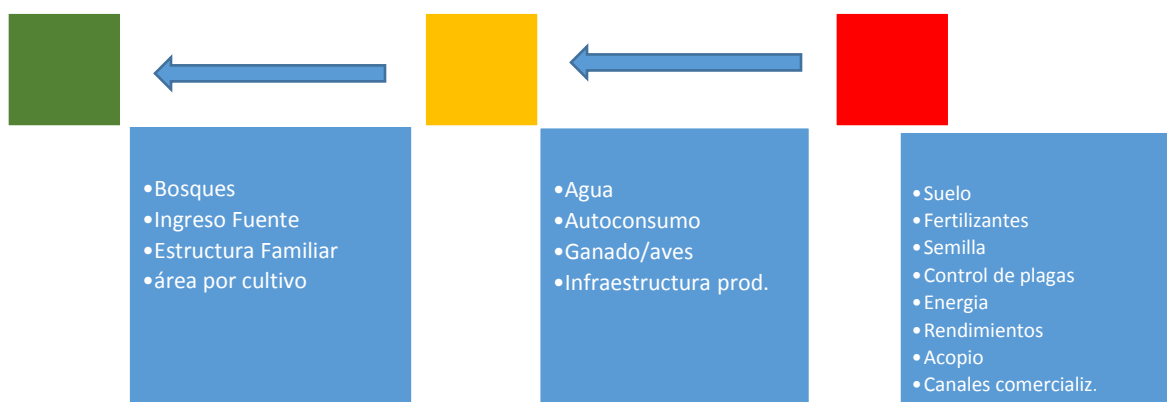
- Bosques
- Ingreso Fuente
- Estructura Familiar
- área por cultivo

- Agua
- Autoconsumo
- Ganado/aves
- Infraestructura prod.

- Suelo
- Fertilizantes
- Semilla
- Control de plagas
- Energia
- Rendimientos
- Acopio
- Canales comercializ.